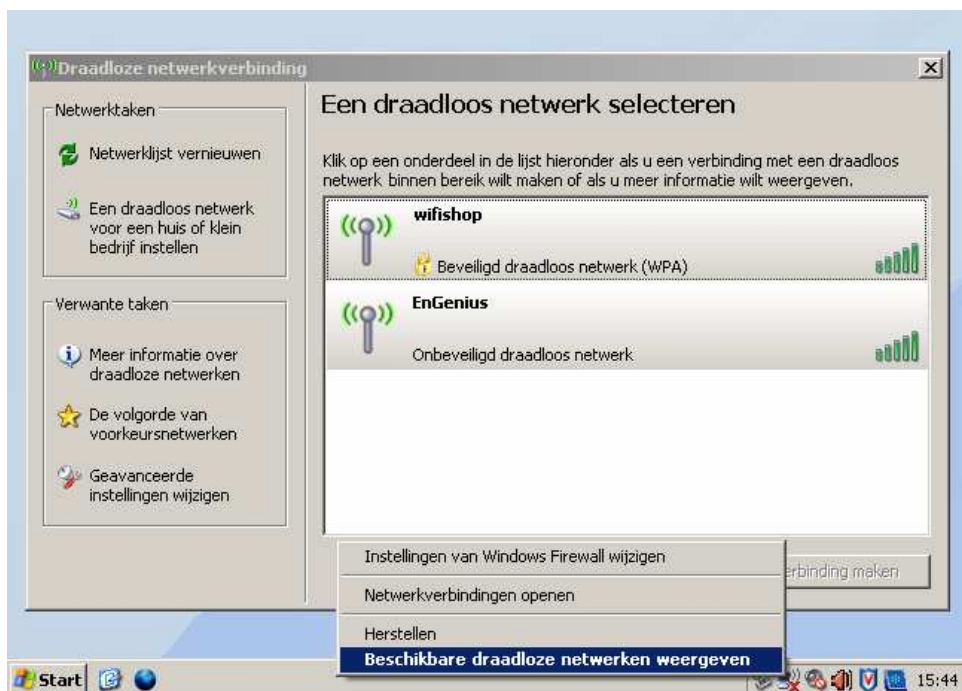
Draadloze netwerkverbinding

Netwerktaken

Netwerklijst vernieuwen

Een draadloos netwerk voor een huis of klein bedrijf instellen

Verwante taken

Meer informatie over draadloze netwerken

De volgorde van voorkeursnetwerken

Geavanceerde instellingen wijzigen

Een draadloos netwerk selecteren

Klik op een onderdeel in de lijst hieronder als u een verbinding met een draadloos netwerk binnen bereik wilt maken of als u meer informatie wilt weergeven.

wifishop

Beveiligd draadloos netwerk (WPA)

EnGenius

Onbeveiligd draadloos netwerk

Instellingen van Windows Firewall wijzigen

Netwerkverbindingen openen

Herstellen

Beschikbare draadloze netwerken weergeven

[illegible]rbinding maken

Start

15:44